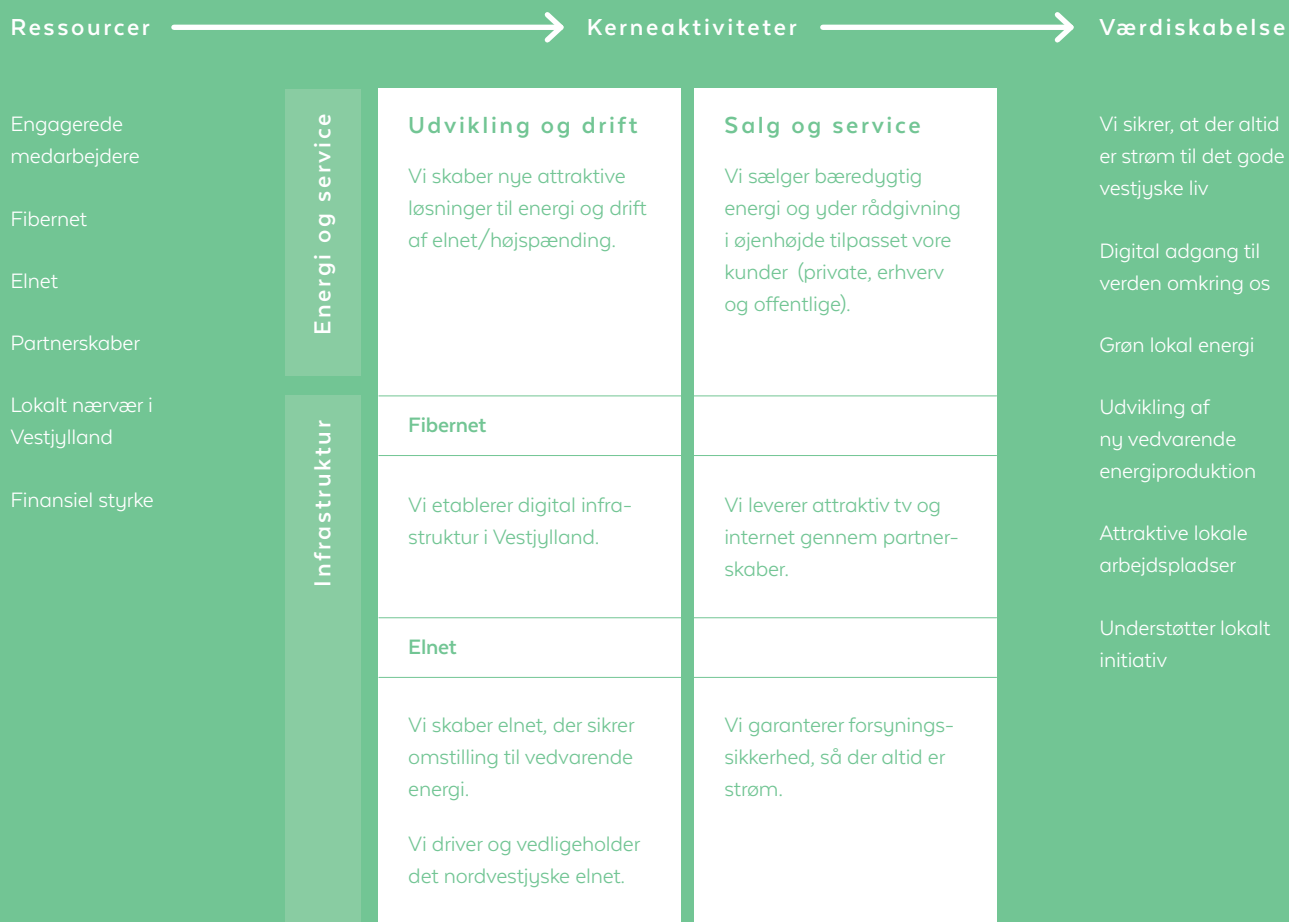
Ressourcer → Kerneaktiviteter → Værdiskabelse

Engagerede medarbejdere

Fibernet

Elnet

Partnerskaber

Lokalt nærvær i Vestjylland

Finansiel styrke

Energi og service

Infrastruktur

Udvikling og drift

Vi skaber nye attraktive løsninger til energi og drift af elnet/højspænding.

Salg og service

Vi sælger bæredygtig energi og yder rådgivning i øjenhøjde tilpasset vore kunder (private, erhverv og offentlige).

Fibernet

Vi etablerer digital infrastruktur i Vestjylland.

Vi leverer attraktiv tv og internet gennem partnerskaber.

Elnet

Vi skaber elnet, der sikrer omstilling til vedvarende energi.

Vi driver og vedligeholder det nordvestjyske elnet.

Vi garanterer forsyningssikkerhed, så der altid er strøm.

Vi sikrer, at der altid er strøm til det gode vestjyske liv

Digital adgang til verden omkring os

Grøn lokal energi

Udvikling af ny vedvarende energiproduktion

Attraktive lokale arbejdspladser

Understøtter lokalt initiativ